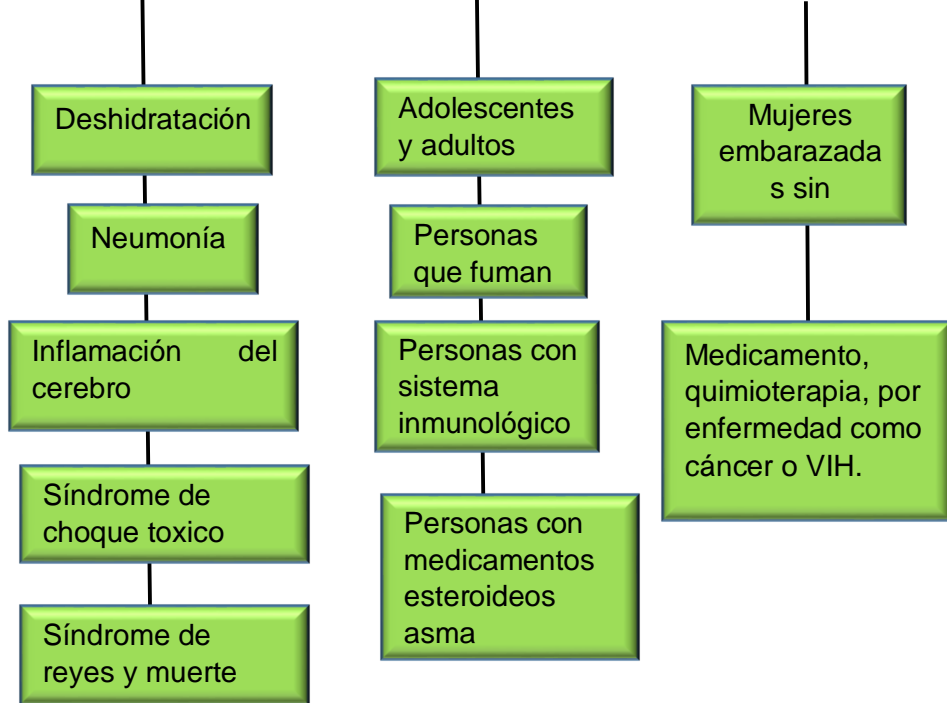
Deshidratación

Neumonía

Inflamación del cerebro

Síndrome de choque toxico

Síndrome de reyes y muerte

Adolescentes y adultos

Personas que fuman

Personas con sistema inmunológico

Personas con medicamentos esteroideos asma

Mujeres embarazada s sin

Medicamento, quimioterapia, por enfermedad como cáncer o VIH.